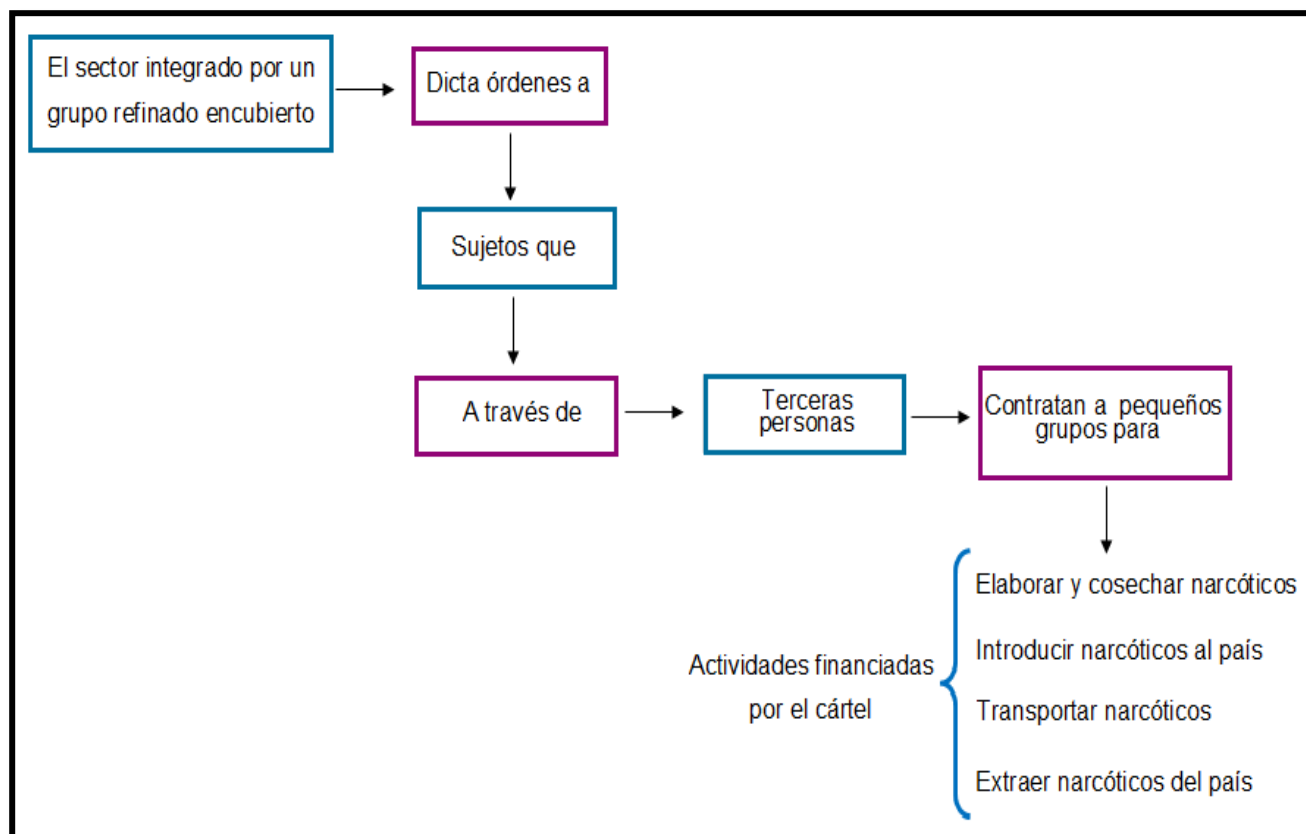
El sector integrado por un grupo refinado encubierto

Dicta órdenes a

Sujetos que

A través de

Terceras personas

Contratan a pequeños grupos para

Actividades financiadas por el cártel

Elaborar y cosechar narcóticos

Introducir narcóticos al país

Transportar narcóticos

Extraer narcóticos del país